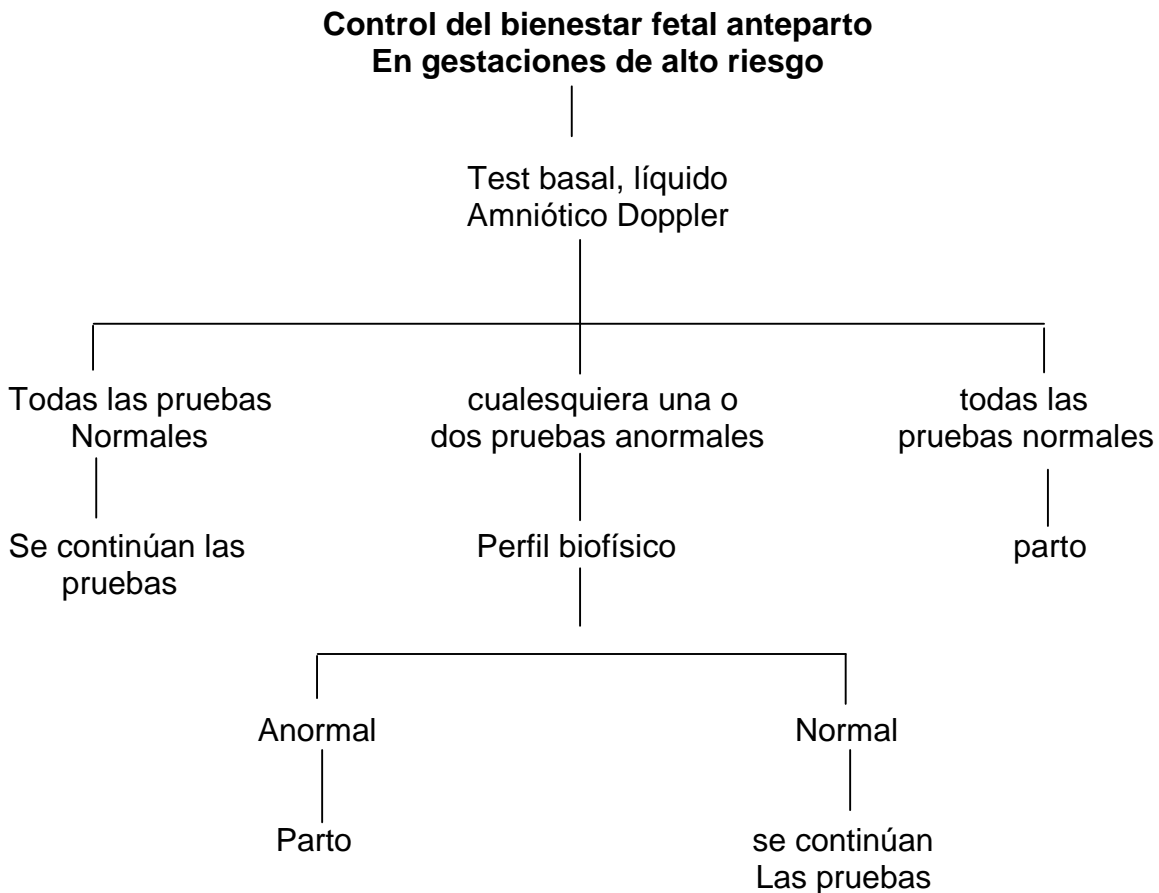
**Control del bienestar fetal anteparto**
**En gestaciones de alto riesgo**

Test basal, líquido Amniótico Doppler

Todas las pruebas Normales

Se continúan las pruebas

cualesquiera una o dos pruebas anormales

Perfil biofísico

Anormal

Parto

Normal

se continúan Las pruebas

todas las pruebas normales

parto